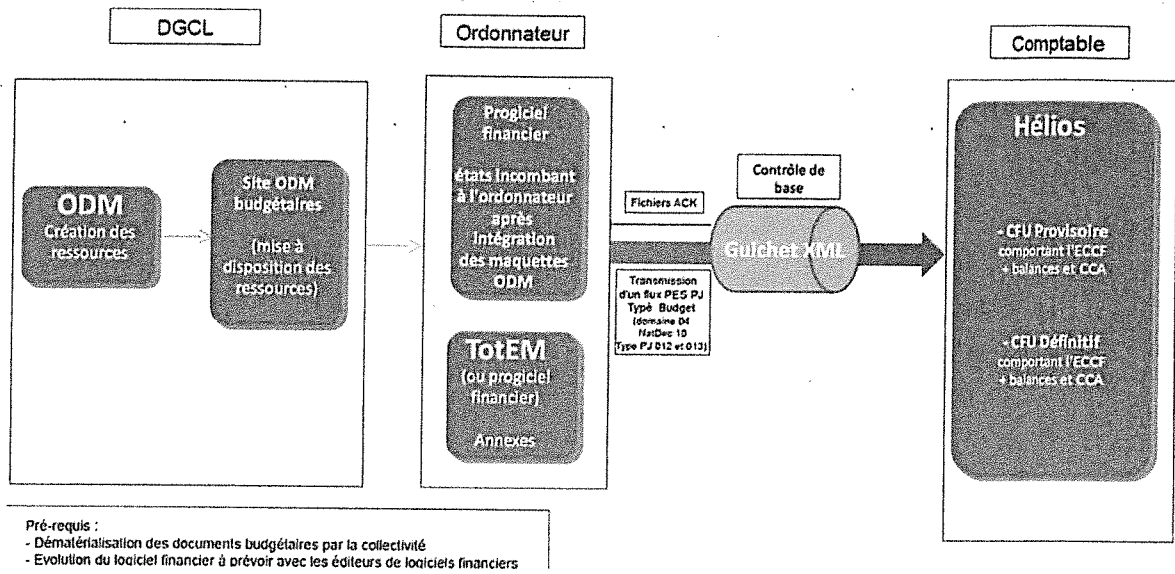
DGCL

Ordonnateur

Comptable

ODM
Création des ressources

Site ODM budgétaires

(mise à disposition des ressources)

Progiciel financier

états incombant à l'ordonnateur après intégration des maquettes ODM

TotEM
(ou progiciel financier)

Annexes

Fichiers ACK

Contrôle de base

Guichet XML

Transmission d'un flux PES PJ Type Budget (domaine 04 NatDec 10 Type PJ 012 et 013)

Hélios

- CFU Provisoire comportant l'ECCF + balances et CCA

- CFU Définitif comportant l'ECCF + balances et CCA

Pré-requis :
- Dématérialisation des documents budgétaires par la collectivité
- Evolution du logiciel financier à prévoir avec les éditeurs de logiciels financiers